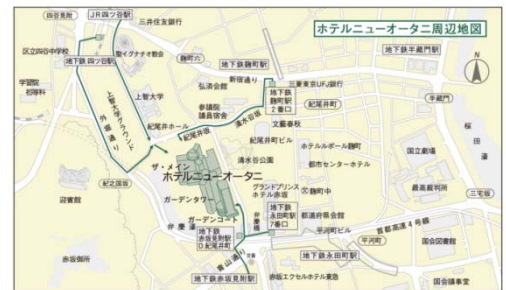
ホテルニューオータニ周辺地図

四谷見附
JR四ツ谷駅
三井住友銀行
区立四谷中学校
地下鉄 四ツ谷駅
聖イグナチオ教会
麹町六
地下鉄 半蔵門駅
学習院
初等科
上智大学
弘済会館
新宿通り
三菱東京UFJ銀行
地下鉄 麹町駅
上智大学グラウンド
外堀通り
参議院 議員宿舎
地下鉄 麹町駅 2番口
紀尾井町
半蔵門
紀尾井ホール
清水谷
文藝春秋
紀尾井町ビル
ホテルルポール麹町
ザ・メイン
ホテルニューオータニ
清水谷公園
都市センターホテル
国立劇場
ガーデンタワー
グランドプリンス ホテル赤坂
麹町中
ガーデンコート
地下鉄 永田町駅 7番口
最高裁判所
迎賓館
弁慶濠
都道府県会館
紀之国坂
地下鉄 赤坂見附駅 D紀尾井町
平河町
平河町ビル
三宅坂
地下鉄 永田町駅
首都高速4号線
赤坂御所
青山通り
地下鉄赤坂見附駅
赤坂エクセルホテル東急
国会図書館
N
桜田濠